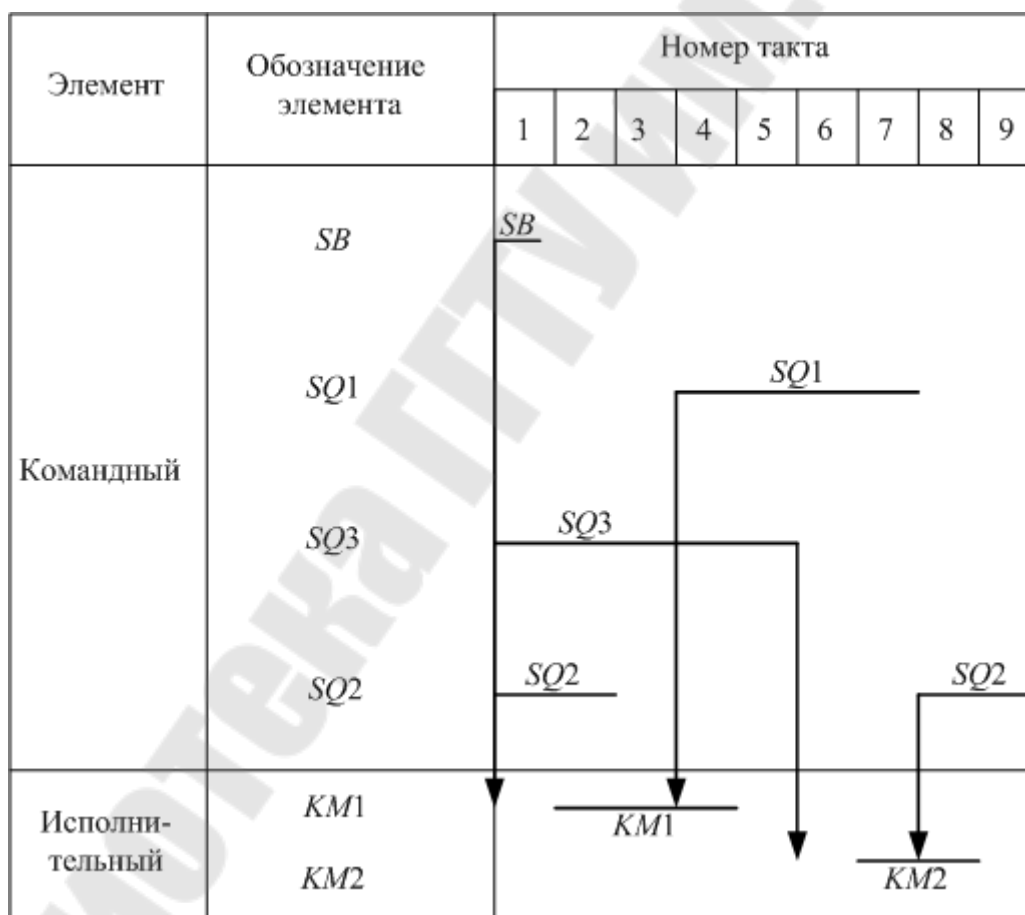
| Элемент | Обозначение элемента | Номер такта | | | | | | | | |
|---|---|---|---|---|---|---|---|---|---|---|
| | | 1 | 2 | 3 | 4 | 5 | 6 | 7 | 8 | 9 |
| Командный | *SB* | | | | | | | | | |
| | *SQ*1 | | | | | | | | | |
| | *SQ*3 | | | | | | | | | |
| | *SQ*2 | | | | | | | | | |
| Исполнительный | *KM*1 | | | | | | | | | |
| | *KM*2 | | | | | | | | | |

SB

SQ1

SQ3

SQ2

SQ2

KM1

KM2